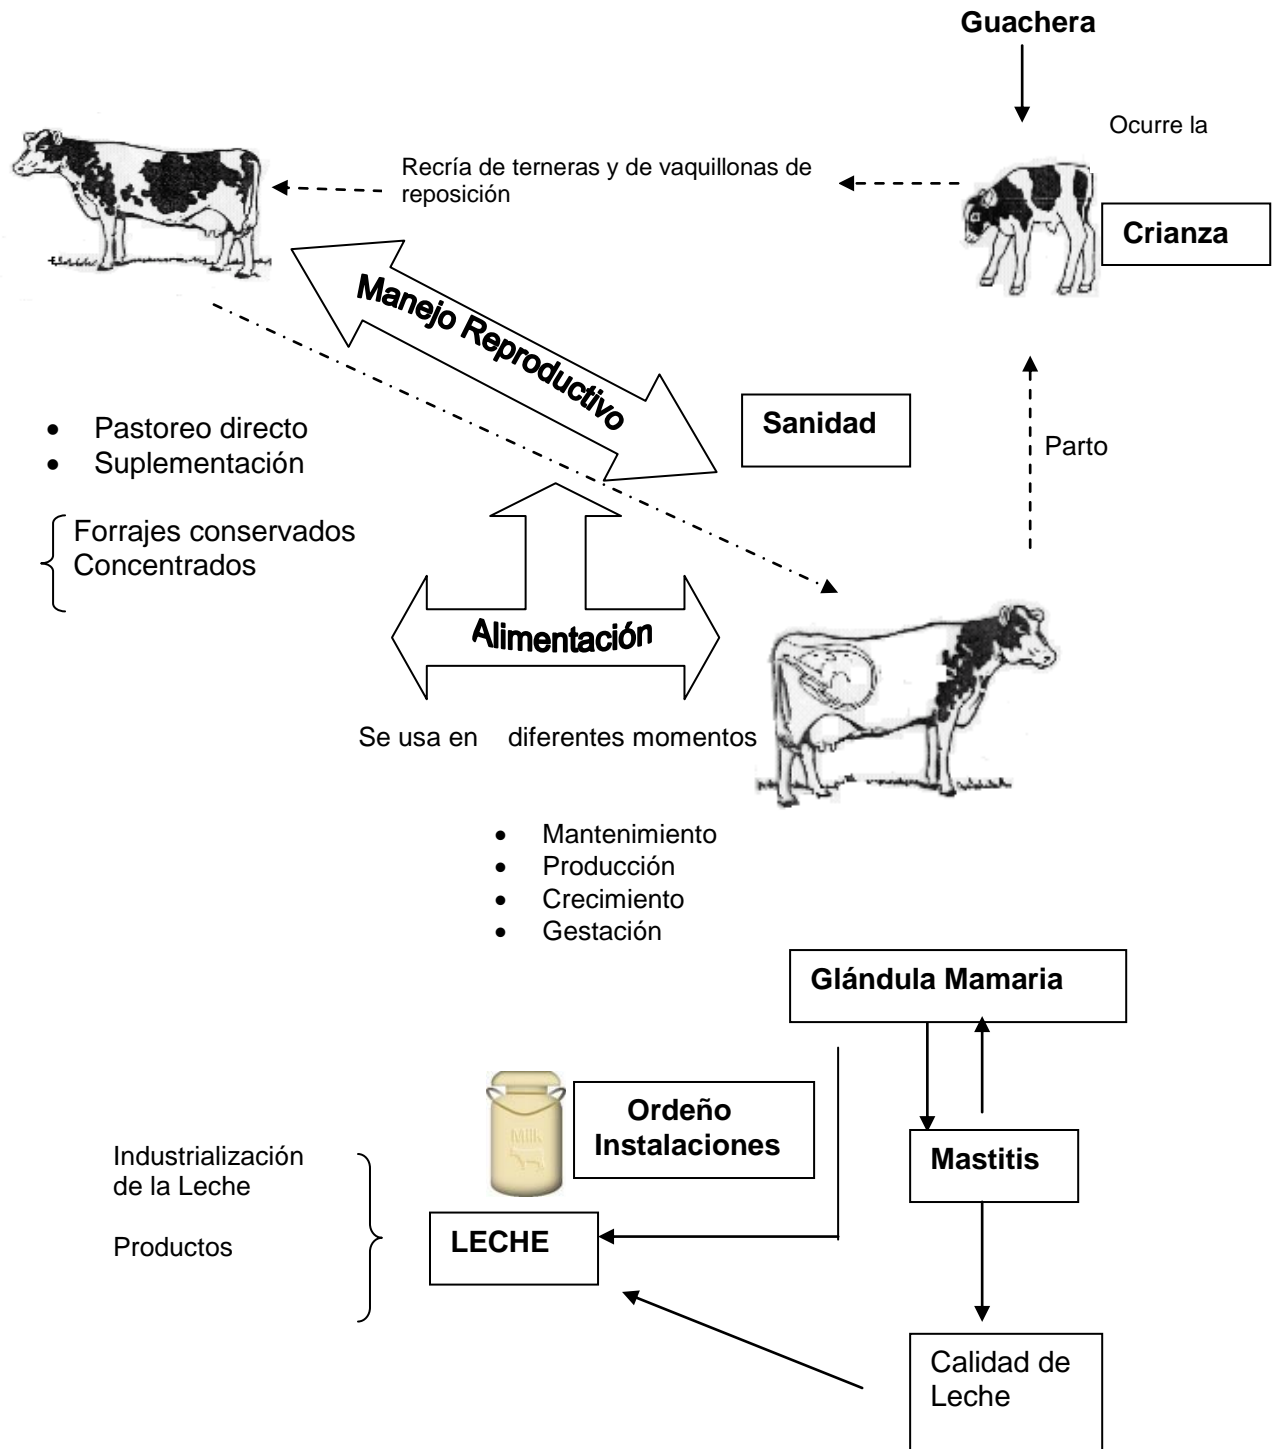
Guachera

Ocurre la

Recría de terneras y de vaquillonas de reposición

Crianza

Manejo Reproductivo

Sanidad

Parto

- Pastoreo directo
- Suplementación

Forrajes conservados
Concentrados

Alimentación

Se usa en diferentes momentos

- Mantenimiento
- Producción
- Crecimiento
- Gestación

Glándula Mamaria

Milk

Ordeño
Instalaciones

Mastitis

Industrialización de la Leche

Productos

LECHE

Calidad de Leche